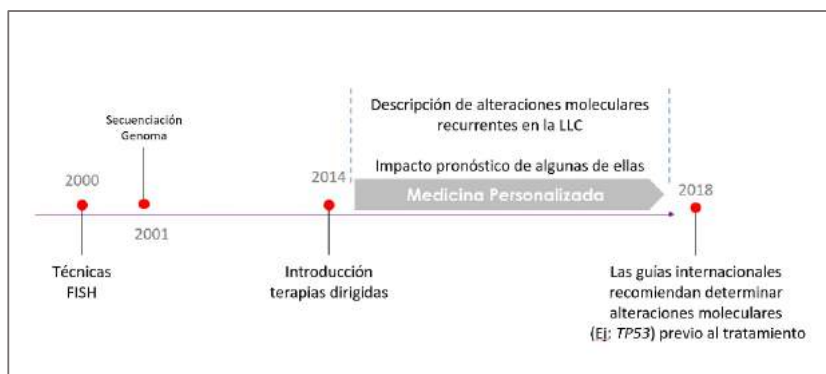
Secuenciación Genoma

2000

2001

Técnicas FISH

Descripción de alteraciones moleculares recurrentes en la LLC

Impacto pronóstico de algunas de ellas

2014

Medicina Personalizada

Introducción terapias dirigidas

2018

Las guías internacionales recomiendan determinar alteraciones moleculares (Ej: *TP53*) previo al tratamiento